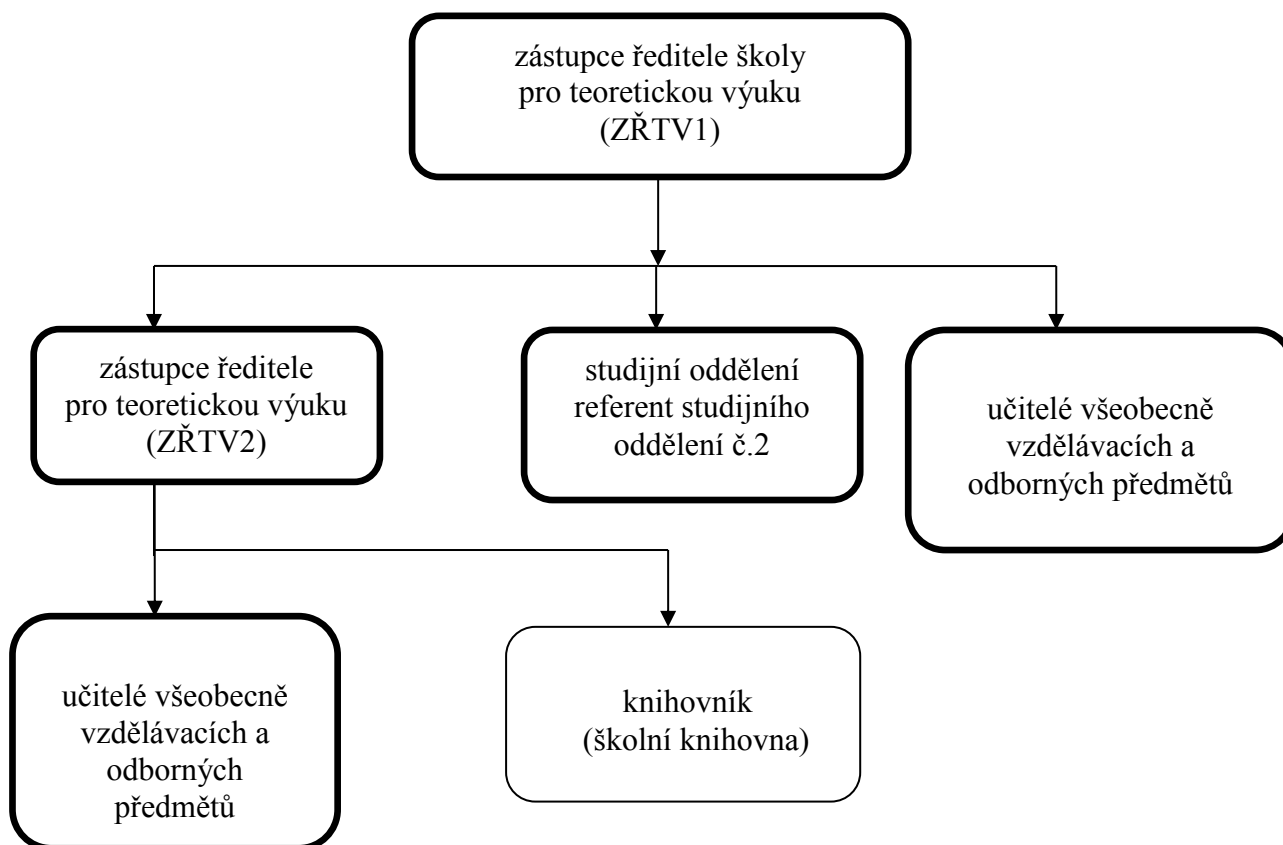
zástupce ředitele školy pro teoretickou výuku (ZŘTV1)

zástupce ředitele pro teoretickou výuku (ZŘTV2)

studijní oddělení referent studijního oddělení č.2

učitelé všeobecně vzdělávacích a odborných předmětů

učitelé všeobecně vzdělávacích a odborných předmětů

knihovník (školní knihovna)